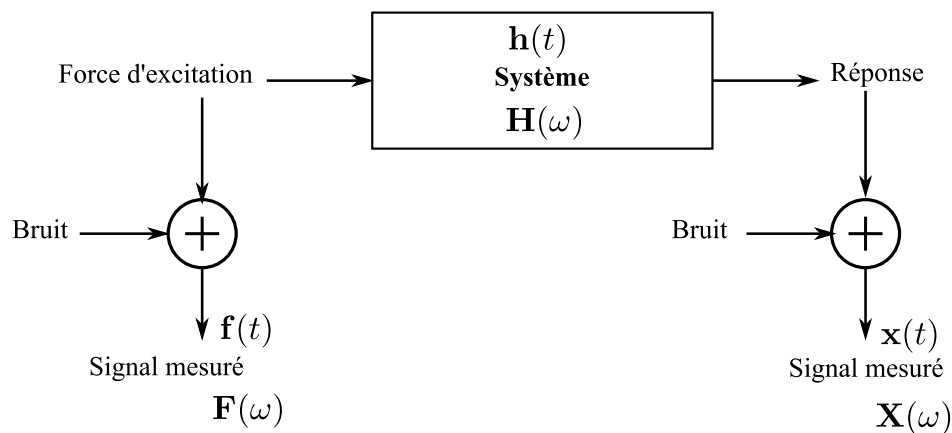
$\mathbf{h}(t)$
Système
$\mathbf{H}(\omega)$

Force d'excitation

Réponse

Bruit

$+$

Bruit

$+$

$\mathbf{f}(t)$
Signal mesuré
$\mathbf{F}(\omega)$

$\mathbf{x}(t)$
Signal mesuré
$\mathbf{X}(\omega)$